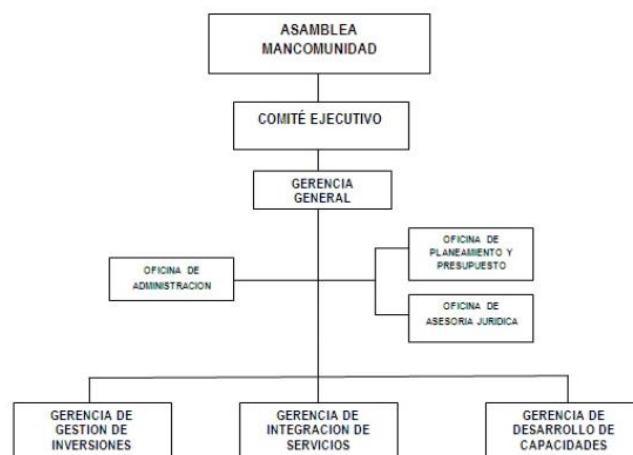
ASAMBLEA MANCOMUNIDAD

COMITÉ EJECUTIVO

GERENCIA GENERAL

OFICINA DE ADMINISTRACION

OFICINA DE PLANEAMIENTO Y PRESUPUESTO

OFICINA DE ASESORIA JURIDICA

GERENCIA DE GESTION DE INVERSIONES

GERENCIA DE INTEGRACION DE SERVICIOS

GERENCIA DE DESARROLLO DE CAPACIDADES